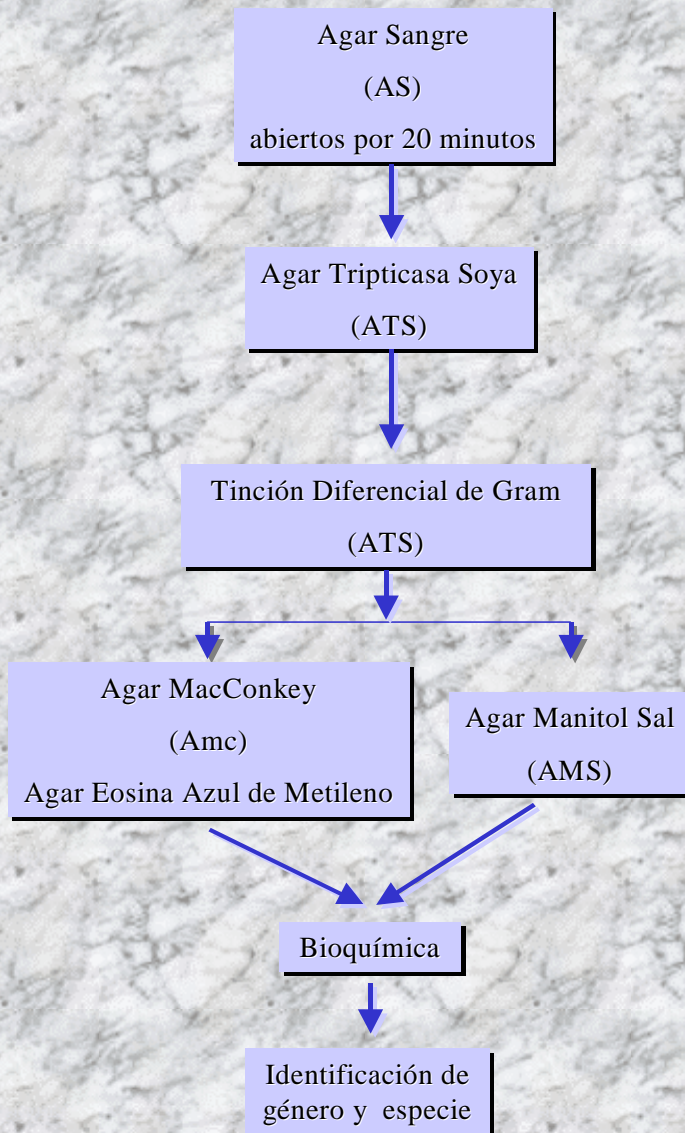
Agar Sangre
(AS)
abiertos por 20 minutos

Agar Tripticasa Soya
(ATS)

Tinción Diferencial de Gram
(ATS)

Agar MacConkey
(Amc)
Agar Eosina Azul de Metileno

Agar Manitol Sal
(AMS)

Bioquímica

Identificación de género y especie